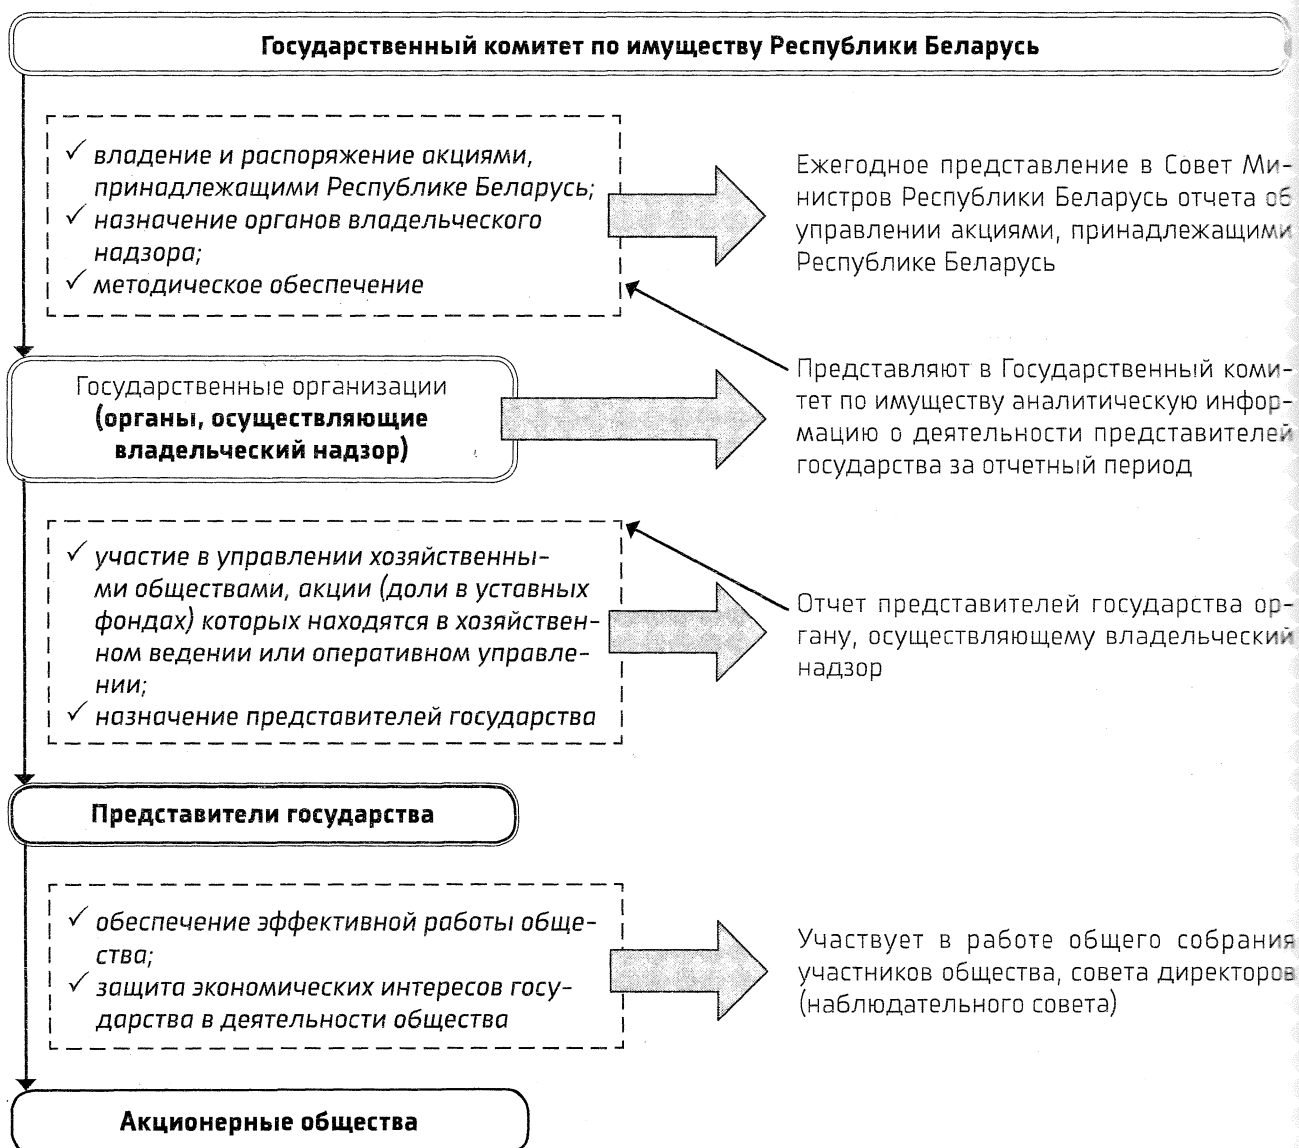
Государственный комитет по имуществу Республики Беларусь

✓ владение и распоряжение акциями, принадлежащими Республике Беларусь;
✓ назначение органов владельческого надзора;
✓ методическое обеспечение

Ежегодное представление в Совет Министров Республики Беларусь отчета об управлении акциями, принадлежащими Республике Беларусь

Государственные организации (органы, осуществляющие владельческий надзор)

Представляют в Государственный комитет по имуществу аналитическую информацию о деятельности представителей государства за отчетный период

✓ участие в управлении хозяйственными обществами, акции (доли в уставных фондах) которых находятся в хозяйственном ведении или оперативном управлении;
✓ назначение представителей государства

Отчет представителей государства органу, осуществляющему владельческий надзор

Представители государства

✓ обеспечение эффективной работы общества;
✓ защита экономических интересов государства в деятельности общества

Участвует в работе общего собрания участников общества, совета директоров (наблюдательного совета)

Акционерные общества